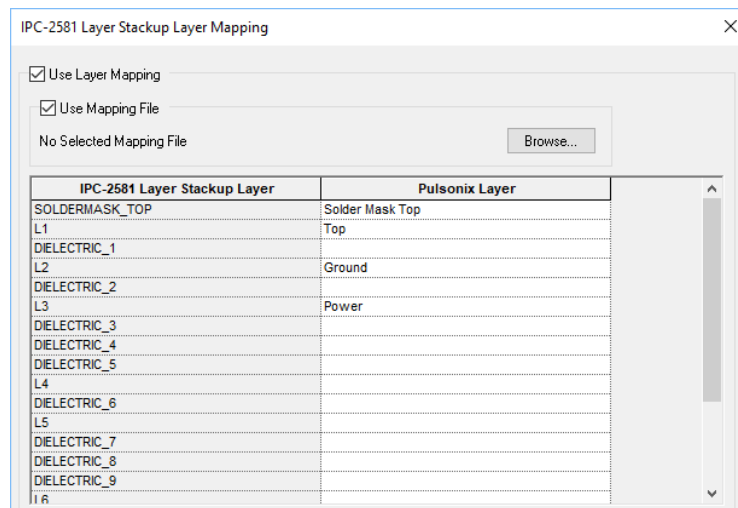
IPC-2581 Layer Stackup Layer Mapping

×

☑ Use Layer Mapping

☑ Use Mapping File

No Selected Mapping File

Browse...

| IPC-2581 Layer Stackup Layer | Pulsonix Layer |
|---|---|
| SOLDERMASK_TOP | Solder Mask Top |
| L1 | Top |
| DIELECTRIC_1 | |
| L2 | Ground |
| DIELECTRIC_2 | |
| L3 | Power |
| DIELECTRIC_3 | |
| DIELECTRIC_4 | |
| DIELECTRIC_5 | |
| L4 | |
| DIELECTRIC_6 | |
| L5 | |
| DIELECTRIC_7 | |
| DIELECTRIC_8 | |
| DIELECTRIC_9 | |
| L6 | |